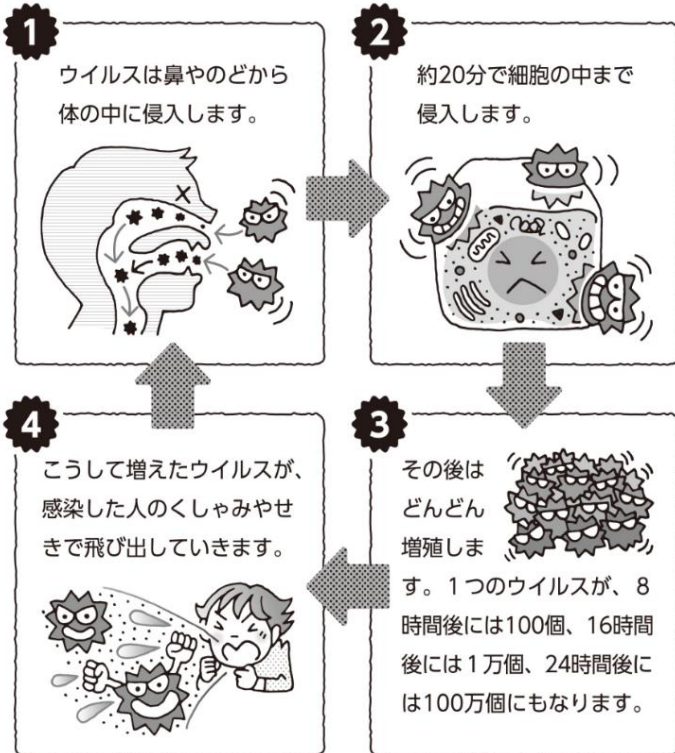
1

ウイルスは鼻やのどから体の中に侵入します。

2

約20分で細胞の中まで侵入します。

3

その後はどんどん増殖します。1つのウイルスが、8時間後には100個、16時間後には1万個、24時間後には100万個にもなります。

4

こうして増えたウイルスが、感染した人のくしゃみやせきで飛び出していきます。